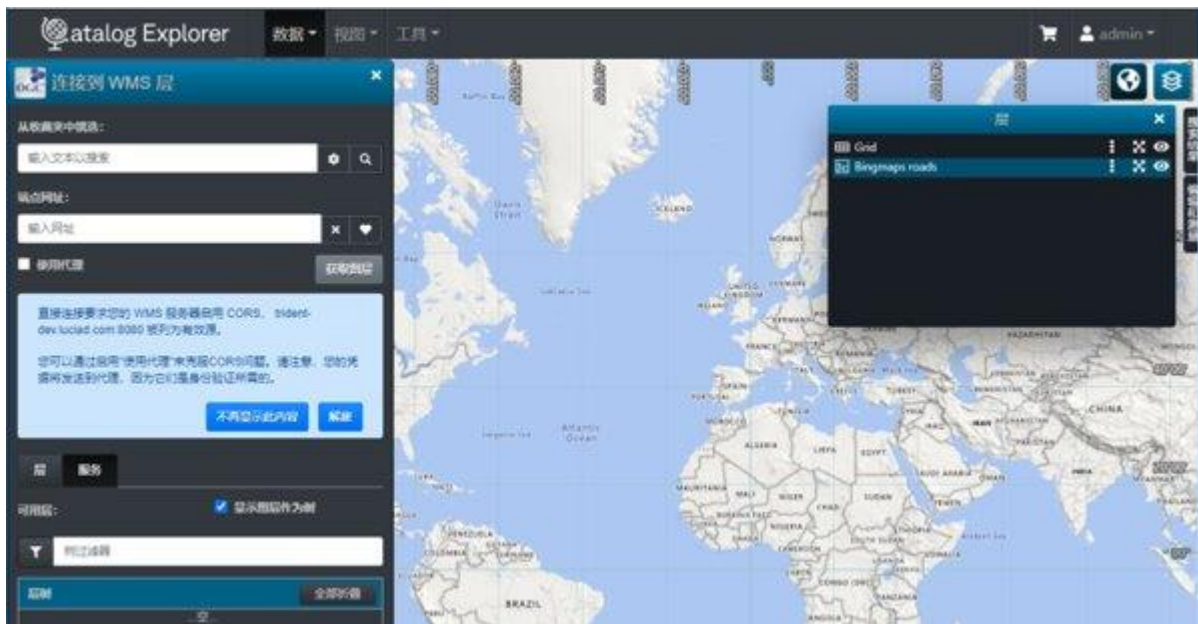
Catalog Explorer 数据 视图 工具 admin

OGC 连接到 WMS 层

从收藏夹中挑选:

输入文本以搜索

端点网址:

输入网址

使用代理

获取图层

直接连接要求您的 WMS 服务器启用 CORS。 trident-dev.luciad.com:8080 被列为有效源。

您可以通过启用"使用代理"来克服CORS问题。请注意，您的凭据将发送到代理，因为它们是身份验证所需的。

不再显示此内容 解散

层 服务

可用层: 显示图层作为树

按过滤器

层树 全部折叠

空

层

Grid

Bingmaps roads

Baffin Bay

Davis Strait

ICELAND

Labrador Sea

UNITED KINGDOM

GERMANY

UKRAINE

KAZAKHSTAN

SPAIN

TURKEY

Atlantic Ocean

Sargasso Sea

ALGERIA

LIBYA

EGYPT

SAUDI ARABIA

CHINA

PAKISTAN

IRAN

MAURITANIA

MALI

NIGER

CHAD

SUDAN

NIGERIA

ETHIOPIA

VENEZUELA

COLOMBIA

CONGO (DRC)

BRAZIL

ANGOLA